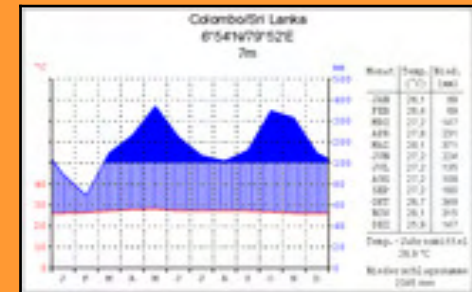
Colombo/Sri Lanka
6°54'N/79°52'E
7m

°C

| Monat | Temp. (°C) | Nied. (mm) |
|---|---|---|
| JAN | 26,1 | 89 |
| FEB | 26,4 | 69 |
| MRZ | 27,2 | 147 |
| APR | 27,8 | 231 |
| MAI | 28,1 | 371 |
| JUN | 27,5 | 224 |
| JUL | 27,2 | 135 |
| AUG | 27,2 | 109 |
| SEP | 27,2 | 160 |
| OKT | 26,7 | 348 |
| NOV | 26,3 | 315 |
| DEZ | 25,9 | 147 |

Temp. - Jahresmittel 26,9 °C

Niederschlagssumme 2345 mm